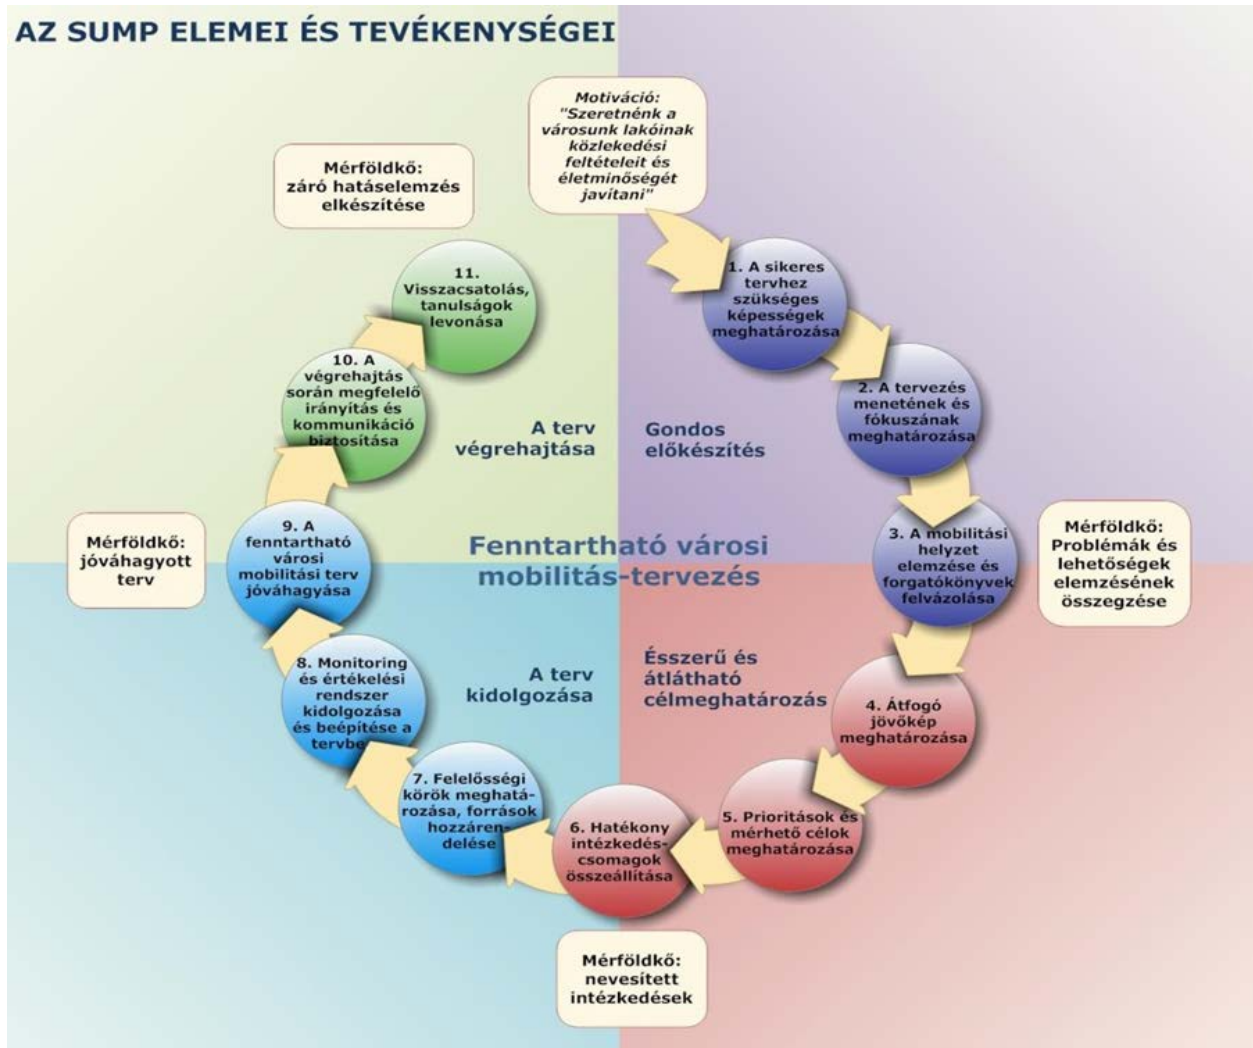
AZ SUMP ELEMEI ÉS TEVÉKENYSÉGEI

Motiváció: "Szeretnénk a városunk lakóinak közlekedési feltételeit és életminőségét javítani"

1. A sikeres tervhez szükséges képességek meghatározása

2. A tervezés menetének és fókuszának meghatározása

3. A mobilitási helyzet elemzése és forgatókönyvek felvázolása

Mérföldkő: Problémák és lehetőségek elemzésének összegzése

4. Átfogó jövőkép meghatározása

5. Prioritások és mérhető célok meghatározása

6. Hatékony intézkedés-csomagok összeállítása

Mérföldkő: nevesített intézkedések

7. Felelősségi körök meghatározása, források hozzárendelése

8. Monitoring és értékelési rendszer kidolgozása és beépítése a tervbe

9. A fenntartható városi mobilitási terv jóváhagyása

Mérföldkő: jóváhagyott terv

10. A végrehajtás során megfelelő irányítás és kommunikáció biztosítása

11. Visszacsatolás, tanulságok levonása

Mérföldkő: záró hatáselemzés elkészítése

Gondos előkészítés

Ésszerű és átlátható célmeghatározás

A terv kidolgozása

A terv végrehajtása

Fenntartható városi mobilitás-tervezés